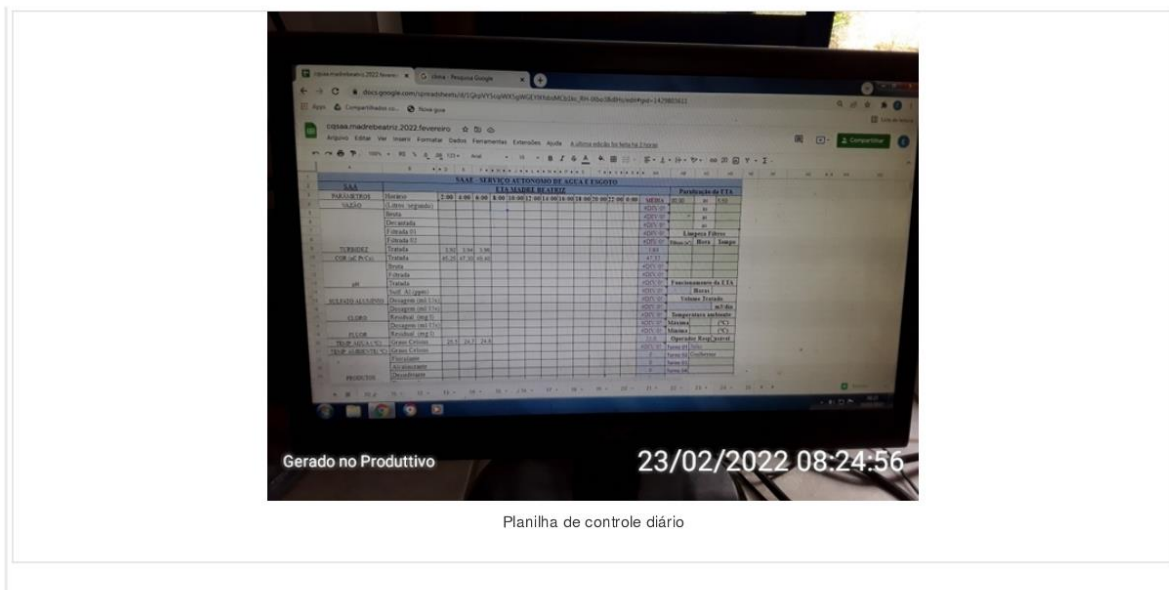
SAAE - SERVIÇO AUTONOMO DE AGUA E ESGOTO
ETA MADRE BEATRIZ

| SAA | | 2:00 | 4:00 | 6:00 | 8:00 | 10:00 | 12:00 | 14:00 | 16:00 | 18:00 | 20:00 | 22:00 | 0:00 | MEDIA |
|---|---|---|---|---|---|---|---|---|---|---|---|---|---|---|
| PARAMETROS | Horario | | | | | | | | | | | | | |
| VAZAO | Litros (segundo) | | | | | | | | | | | | | #DIV/0! |
| | Bruta | | | | | | | | | | | | | #DIV/0! |
| | Decantada | | | | | | | | | | | | | #DIV/0! |
| | Filtrada 01 | | | | | | | | | | | | | #DIV/0! |
| | Filtrada 02 | | | | | | | | | | | | | #DIV/0! |
| TURBIDEZ | Tratada | 3,92 | 3,94 | 3,96 | | | | | | | | | | |
| COR (uC Pt-Co) | Tratada | 45,20 | 47,50 | 48,60 | | | | | | | | | | |
| | Bruta | | | | | | | | | | | | | #DIV/0! |
| | Filtrada | | | | | | | | | | | | | #DIV/0! |
| pH | Tratada | | | | | | | | | | | | | #DIV/0! |
| | Sulf. Al (ppm) | | | | | | | | | | | | | #DIV/0! |
| SULFATO DE ALUMINIO | Dosagem (ml/17s) | | | | | | | | | | | | | #DIV/0! |
| CLORO | Dosagem (ml/17s) | | | | | | | | | | | | | #DIV/0! |
| | Residual (mg/l) | | | | | | | | | | | | | #DIV/0! |
| FLUOR | Dosagem (ml/17s) | | | | | | | | | | | | | #DIV/0! |
| | Residual (mg/l) | | | | | | | | | | | | | #DIV/0! |
| TEMP. AGUA (°C) | Graus Celsius | 25,5 | 24,7 | 24,8 | | | | | | | | | | |
| TEMP. AMBIENTE (°C) | Graus Celsius | | | | | | | | | | | | | |
| PRODUTOS | Floculante | | | | | | | | | | | | | |
| | Alcalinizante | | | | | | | | | | | | | |
| | Desinfetante | | | | | | | | | | | | | |

Paralisação da ETA
Limpeza Filtros
Filtro(s) Hora Tempo
Funcionamento da ETA
Horas
Volume Tratado
m³/dia
Temperatura ambiente
Máxima (°C)
Minima (°C)
Operador Resp.
Turno 01
Turno 02
Turno 03

Gerado no Produttivo
23/02/2022 08:24:56

Planilha de controle diário